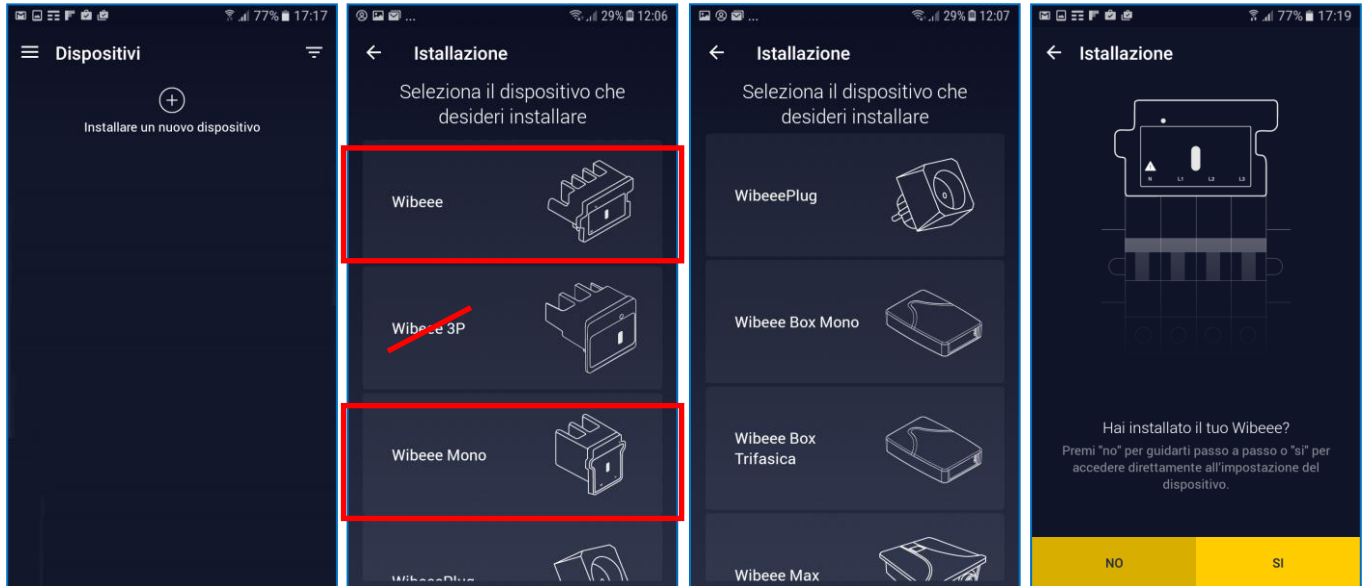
77% 17:17

Dispositivi

Installare un nuovo dispositivo

29% 12:06

Installazione

Seleziona il dispositivo che desideri installare

Wibeee

Wibeee 3P

Wibeee Mono

WibeeePlug

29% 12:07

Installazione

Seleziona il dispositivo che desideri installare

WibeeePlug

Wibeee Box Mono

Wibeee Box Trifasica

Wibeee Max

77% 17:19

Installazione

N L1 L2 L3

Hai installato il tuo Wibeee?

Premi "no" per guidarti passo a passo o "si" per accedere direttamente all'impostazione del dispositivo.

NO

SI